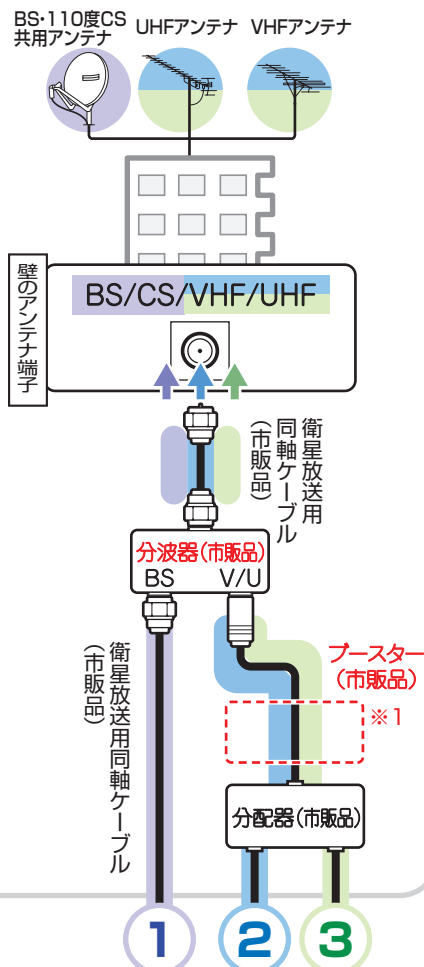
BS·110度CS共用アンテナ

UHFアンテナ

VHFアンテナ

壁のアンテナ端子

BS/CS/VHF/UHF

衛星放送用同軸ケーブル（市販品）

分波器（市販品）

BS

V/U

衛星放送用同軸ケーブル（市販品）

ブースター（市販品）

※1

分配器（市販品）

1

2

3